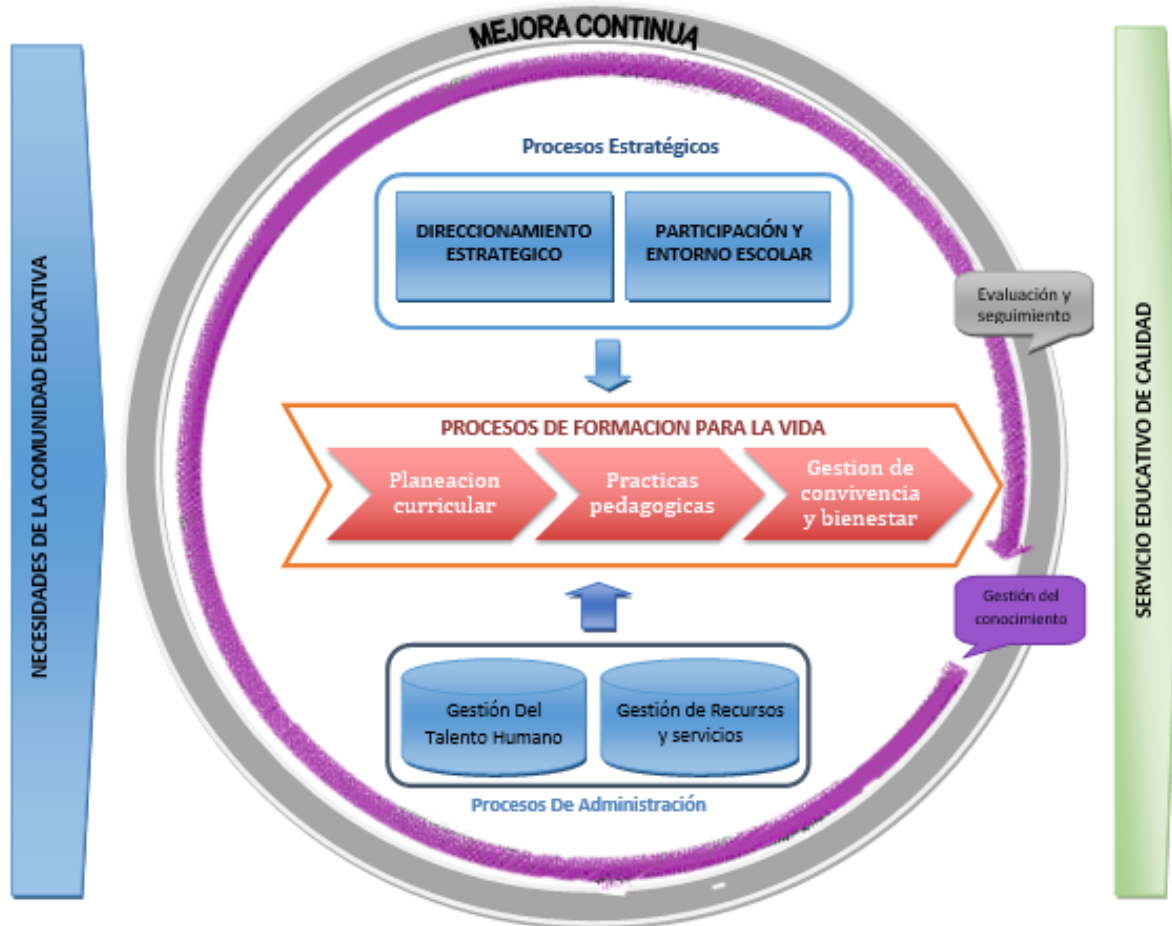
NECESIDADES DE LA COMUNIDAD EDUCATIVA

MEJORA CONTINUA

Procesos Estratégicos

DIRECCIONAMIENTO ESTRATEGICO

PARTICIPACIÓN Y ENTORNO ESCOLAR

Evaluación y seguimiento

PROCESOS DE FORMACION PARA LA VIDA

Planeacion curricular

Practicas pedagogicas

Gestion de convivencia y bienestar

Gestión del conocimiento

Gestión Del Talento Humano

Gestión de Recursos y servicios

Procesos De Administración

SERVICIO EDUCATIVO DE CALIDAD